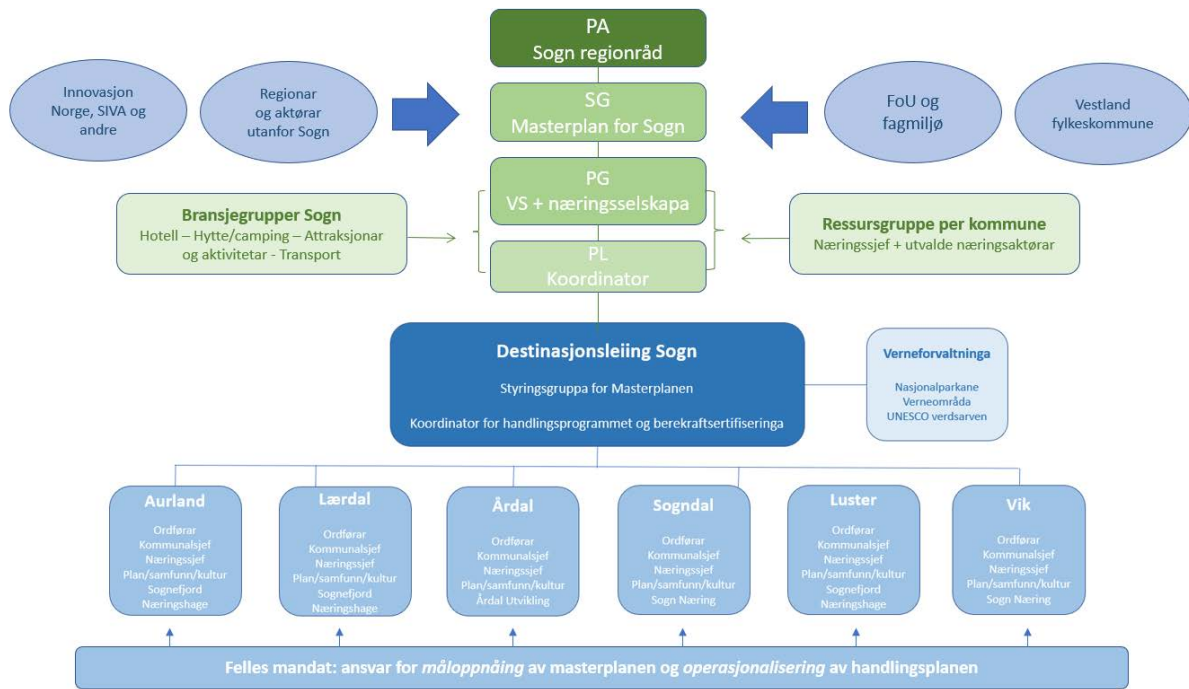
PA
Sogn regionråd

Innovasjon Norge, SIVA og andre

Regionar og aktørar utanfor Sogn

SG
Masterplan for Sogn

FoU og fagmiljø

Vestland fylkeskommune

PG
VS + næringsselskapa

Bransjegrupper Sogn
Hotell – Hytte/camping – Attraksjonar og aktivitetar - Transport

PL
Koordinator

Ressursgruppe per kommune
Næringssjef + utvalde næringsaktørar

Destinasjonsleiing Sogn
Styringsgruppa for Masterplanen
Koordinator for handlingsprogrammet og berekraftsertifiseringa

Verneforvaltninga
Nasjonalparkane
Verneområda
UNESCO verdsarven

Aurland
Ordførar
Kommunalsjef
Næringssjef
Plan/samfunn/kultur
Sognefjord
Næringshage

Lærdal
Ordførar
Kommunalsjef
Næringssjef
Plan/samfunn/kultur
Sognefjord
Næringshage

Årdal
Ordførar
Kommunalsjef
Næringssjef
Plan/samfunn/kultur
Årdal Utvikling

Sogndal
Ordførar
Kommunalsjef
Næringssjef
Plan/samfunn/kultur
Sogn Næring

Luster
Ordførar
Kommunalsjef
Næringssjef
Plan/samfunn/kultur
Sognefjord
Næringshage

Vik
Ordførar
Kommunalsjef
Næringssjef
Plan/samfunn/kultur
Sogn Næring

Felles mandat: ansvar for måloppnåing av masterplanen og operasjonalisering av handlingsplanen